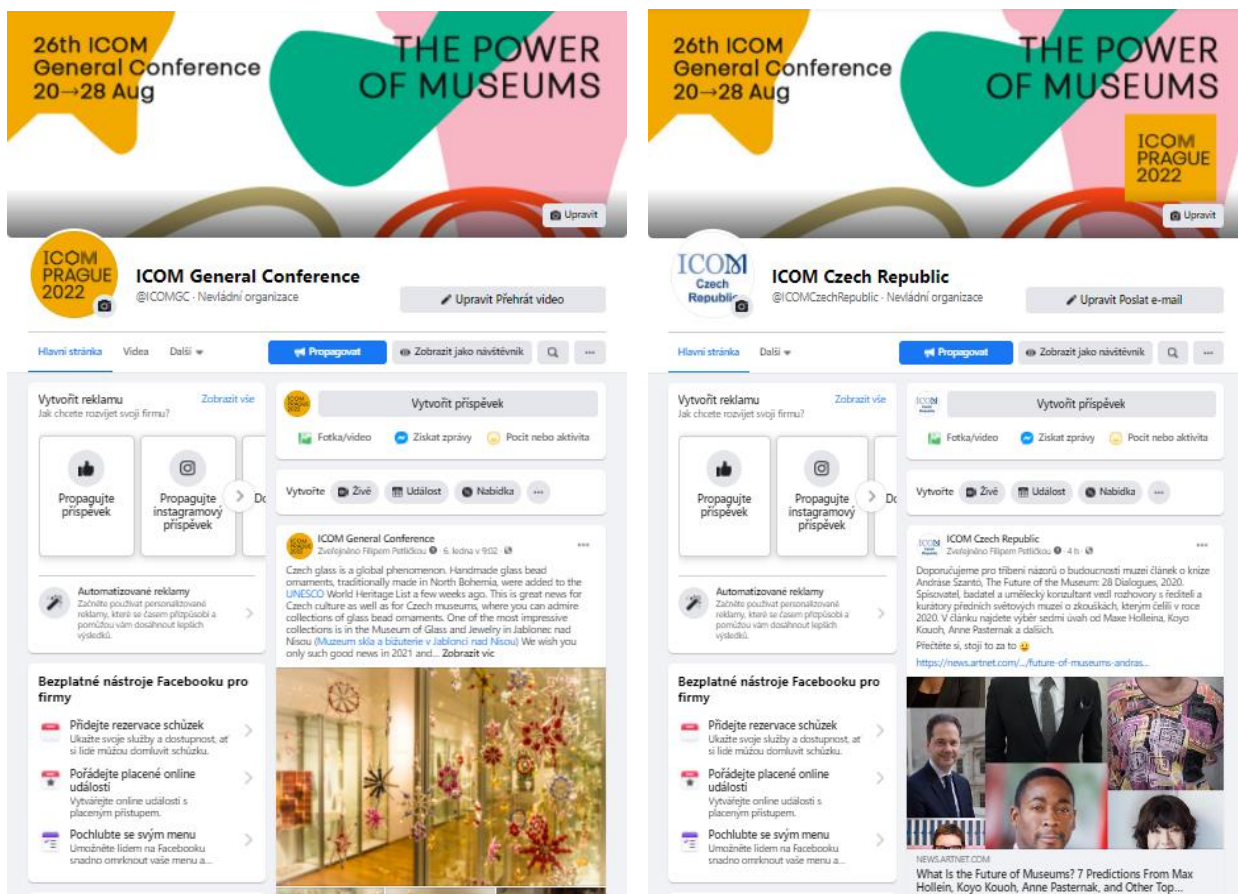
26th ICOM General Conference 20→28 Aug

THE POWER OF MUSEUMS

Upravit

ICOM PRAGUE 2022

ICOM General Conference
@ICOMGC · Nevládní organizace

Upravit Přehrát video

Hlavní stránka Videa Další

Propagovat Zobrazit jako návštěvník

Vytvořit reklamu
Jak chcete rozvíjet svoji firmu?
Zobrazit vše

Propagujte příspěvek

Propagujte instagramový příspěvek

Automatizované reklamy
Začněte používat personalizované reklamy, které se časem přizpůsobí a pomůžou vám dosáhnout lepších výsledků.

Bezplatné nástroje Facebooku pro firmy

Přidejte rezervace schůzek
Ukažte svoje služby a dostupnost, ať si lidé můžou domluvit schůzku.

Pořádejte placené online události
Vytvářejte online události s placeným přístupem.

Pochlubte se svým menu
Umožněte lidem na Facebooku snadno omrknout vaše menu a...

Vytvořit příspěvek

Fotka/video Získat zprávy Pocit nebo aktivita

Vytvořte Živě Událost Nabídka

ICOM General Conference
Zveřejněno Filipem Petličkou · 6. ledna v 9:02

Czech glass is a global phenomenon. Handmade glass bead ornaments, traditionally made in North Bohemia, were added to the UNESCO World Heritage List a few weeks ago. This is great news for Czech culture as well as for Czech museums, where you can admire collections of glass bead ornaments. One of the most impressive collections is in the Museum of Glass and Jewelry in Jablonec nad Nisou (Muzeum skla a bižuterie v Jablonci nad Nisou) We wish you only such good news in 2021 and... Zobrazit víc

26th ICOM General Conference 20→28 Aug

THE POWER OF MUSEUMS

ICOM PRAGUE 2022

Upravit

ICOM Czech Republic

ICOM Czech Republic
@ICOMCzechRepublic · Nevládní organizace

Upravit Poslat e-mail

Hlavní stránka Další

Propagovat Zobrazit jako návštěvník

Vytvořit reklamu
Jak chcete rozvíjet svoji firmu?
Zobrazit vše

Propagujte příspěvek

Propagujte instagramový příspěvek

Automatizované reklamy
Začněte používat personalizované reklamy, které se časem přizpůsobí a pomůžou vám dosáhnout lepších výsledků.

Bezplatné nástroje Facebooku pro firmy

Přidejte rezervace schůzek
Ukažte svoje služby a dostupnost, ať si lidé můžou domluvit schůzku.

Pořádejte placené online události
Vytvářejte online události s placeným přístupem.

Pochlubte se svým menu
Umožněte lidem na Facebooku snadno omrknout vaše menu a...

Vytvořit příspěvek

Fotka/video Získat zprávy Pocit nebo aktivita

Vytvořte Živě Událost Nabídka

ICOM Czech Republic
Zveřejněno Filipem Petličkou · 4 h

Doporučujeme pro tříbení názorů o budoucnosti muzeí článek o knize András Szantó, The Future of the Museum: 28 Dialogues, 2020. Spisovatel, badatel a umělecký konzultant vedl rozhovory s řediteli a kurátory předních světových muzeí o zkouškách, kterým čelili v roce 2020. V článku najdete výběr sedmi úvah od Maxe Holleina, Koyo Kouoh, Anne Pasternak a dalších.
Přečtěte si, stojí to za to 😉
https://news.artnet.com/...future-of-museums-andras...

NEWS.ARTNET.COM
What Is the Future of Museums? 7 Predictions From Max Hollein, Koyo Kouoh, Anne Pasternak, and Other Top...